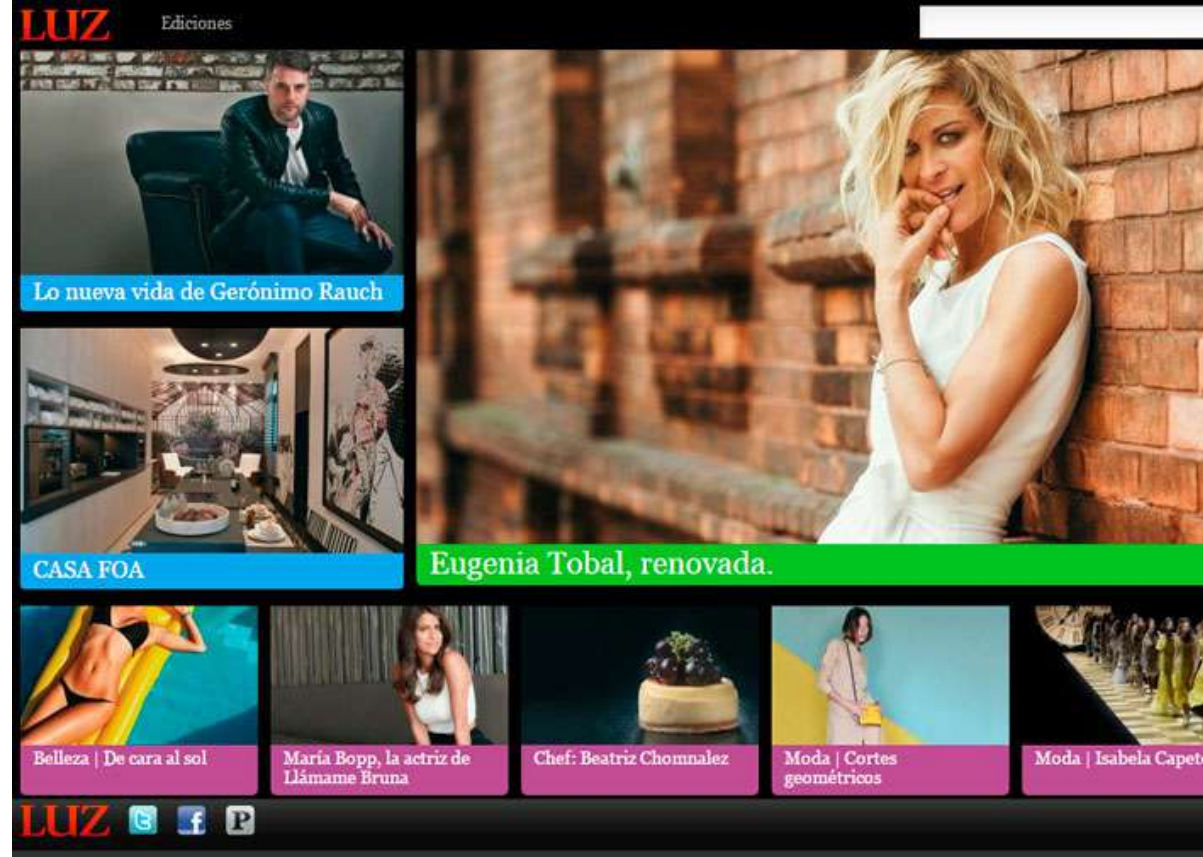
LUZ Ediciones

Lo nueva vida de Gerónimo Rauch

CASA FOA

Eugenia Tobal, renovada.

Belleza | De cara al sol

María Bopp, la actriz de Llámame Bruna

Chef: Beatriz Chomnalez

Moda | Cortes geométricos

Moda | Isabela Capet

LUZ